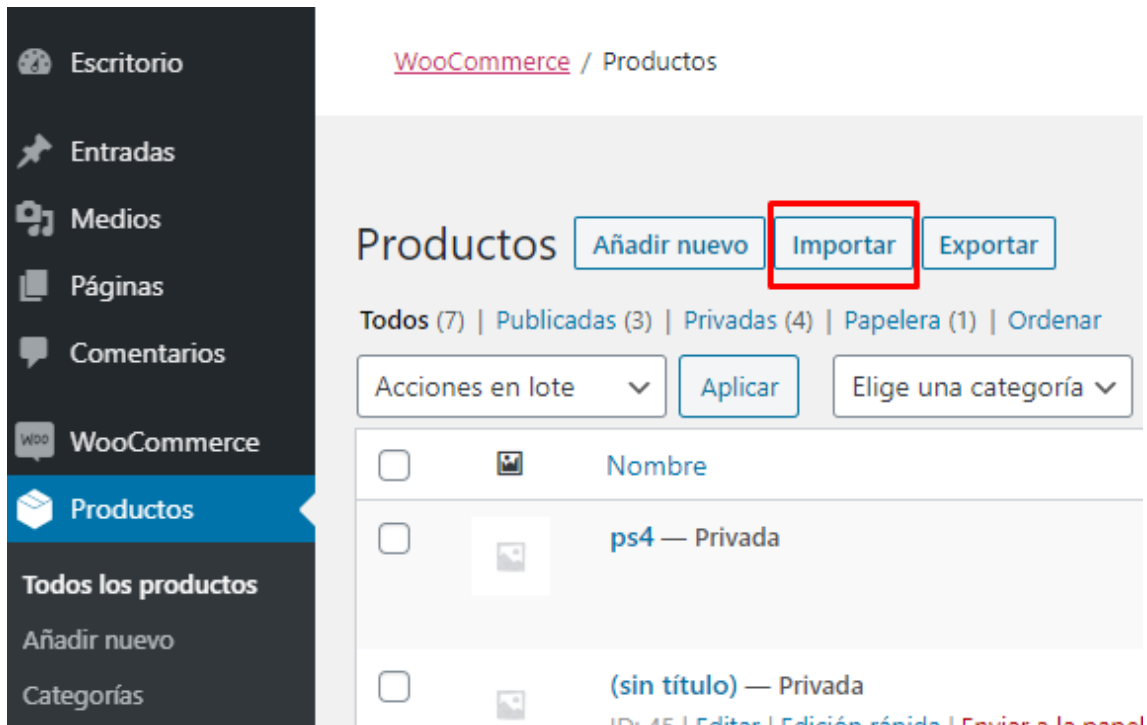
Escritorio

Entradas

Medios

Páginas

Comentarios

WooCommerce

Productos

Todos los productos

Añadir nuevo

Categorías

WooCommerce / Productos

Productos Añadir nuevo Importar Exportar

Todos (7) | Publicadas (3) | Privadas (4) | Papelera (1) | Ordenar

Acciones en lote Aplicar Elige una categoría

Nombre

ps4 — Privada

(sin título) — Privada

ID: 45 | Editar | Edición rápida | Enviar a la papel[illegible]